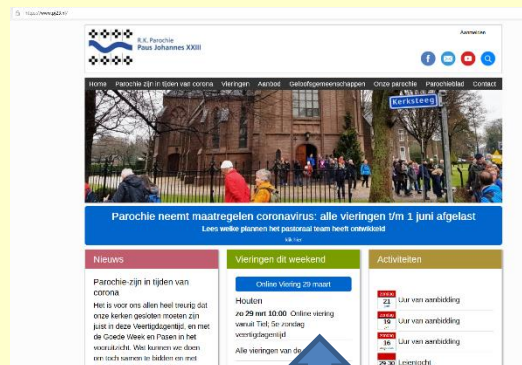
https://www.pj23.nl/

R.K. Parochie
Paus Johannes XXIII

Aanmelden

Home | Parochie-zijn in tijden van corona | Vieringen | Aanbod | Geloofsgemeenschappen | Onze parochie | Parochieblad | Contact

Kerksteeg

Parochie neemt maatregelen coronavirus: alle vieringen t/m 1 juni afgelast
Lees welke plannen het pastoraal team heeft ontwikkeld
klik hier

Nieuws

Parochie-zijn in tijden van corona
Het is voor ons allen heel treurig dat onze kerken gesloten moeten zijn juist in deze Veertigdagentijd, en met de Goede Week en Pasen in het vooruitzicht. Wel kunnen we doen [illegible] toch samen te bidden en met

Vieringen dit weekend

Online Viering 29 maart

Houten
zo 29 mrt 10:00 Online viering vanuit Tiel, 5e zondag veertigdagentijd

Alle vieringen van de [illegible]

Activiteiten

23 Uur van aanbidding
24 Uur van aanbidding
26 Uur van aanbidding
29 30 Leientocht